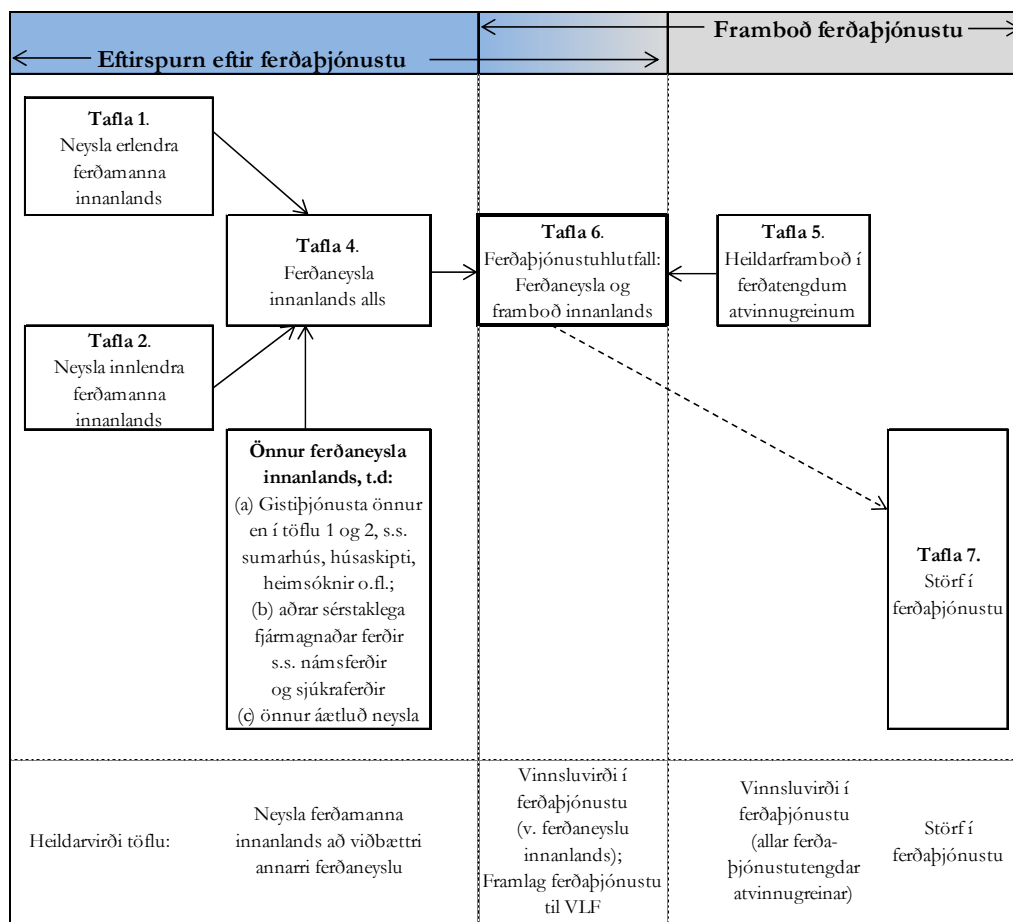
Framboð ferðaþjónustu

Eftirspurn eftir ferðaþjónustu

**Tafla 1**.
Neysla erlendra ferðamanna innanlands

**Tafla 4**.
Ferðaneysla innanlands alls

**Tafla 2**.
Neysla innlendra ferðamanna innanlands

**Önnur ferðaneysla innanlands, t.d:**
(a) Gistiþjónusta önnur en í töflu 1 og 2, s.s. sumarhús, húsaskipti, heimsóknir o.fl.;
(b) aðrar sérstaklega fjármagnaðar ferðir s.s. námsferðir og sjúkraferðir
(c) önnur áætluð neysla

**Tafla 6**.
Ferðaþjónustuhlutfall: Ferðaneysla og framboð innanlands

**Tafla 5**.
Heildarframboð í ferðatengdum atvinnugreinum

**Tafla 7.**
Störf í ferðaþjónustu

Heildarvirði töflu:

Neysla ferðamanna innanlands að viðbættri annarri ferðaneyslu

Vinnsluvirði í ferðaþjónustu (v. ferðaneyslu innanlands); Framlag ferðaþjónustu til VLF

Vinnsluvirði í ferðaþjónustu (allar ferðaþjónustutengdar atvinnugreinar)

Störf í ferðaþjónustu